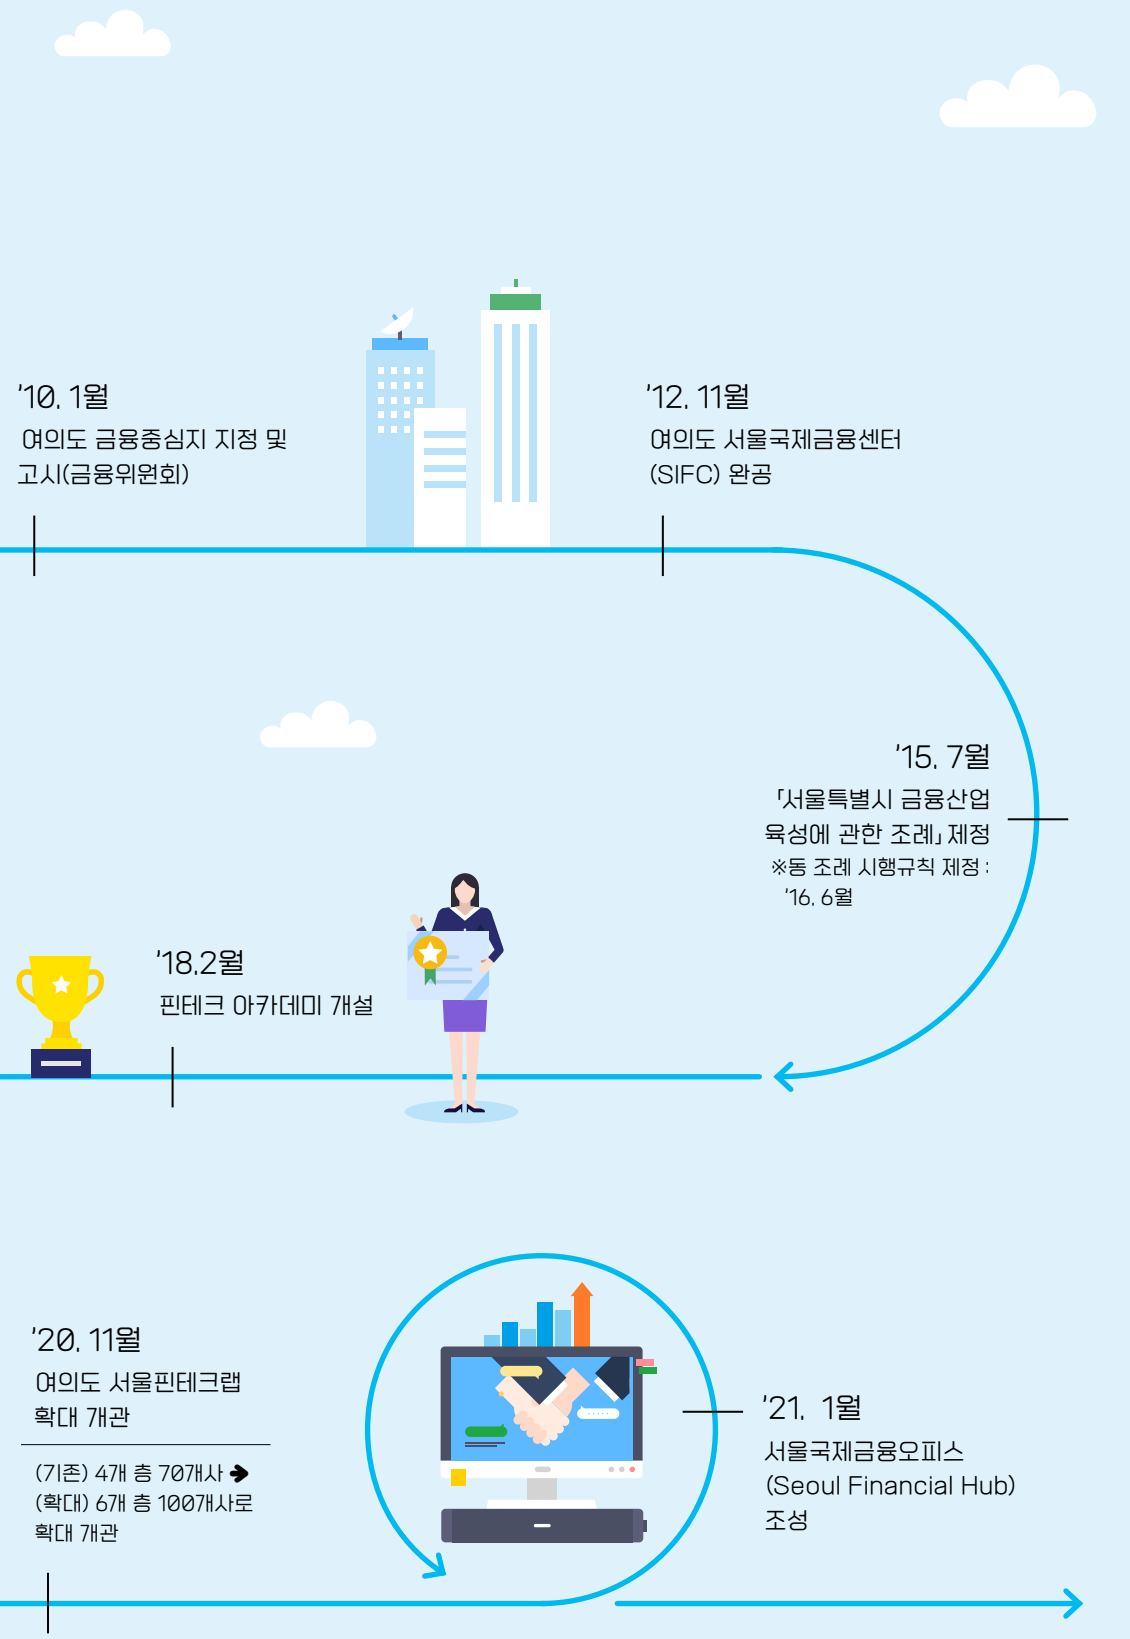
'10. 1월
여의도 금융중심지 지정 및 고시(금융위원회)

'12. 11월
여의도 서울국제금융센터 (SIFC) 완공

'15. 7월
「서울특별시 금융산업 육성에 관한 조례」 제정
※동 조례 시행규칙 제정 : '16. 6월

'18.2월
핀테크 아카데미 개설

'20. 11월
여의도 서울핀테크랩 확대 개관

(기존) 4개 층 70개사 ➔
(확대) 6개 층 100개사로 확대 개관

'21. 1월
서울국제금융오피스 (Seoul Financial Hub) 조성